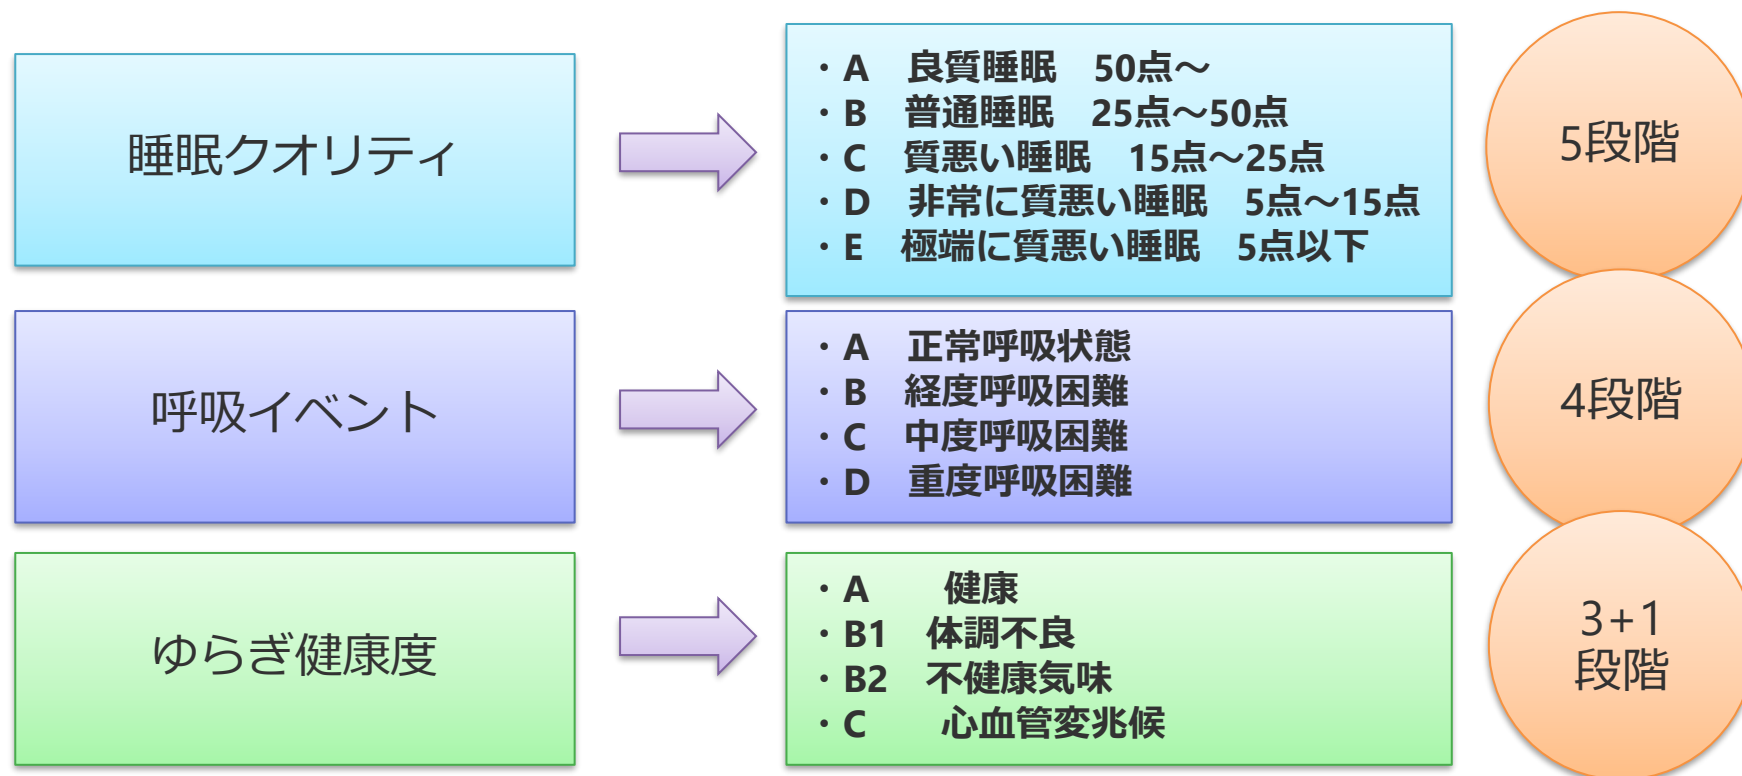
睡眠クオリティ

・A　良質睡眠　50点～
・B　普通睡眠　25点～50点
・C　質悪い睡眠　15点～25点
・D　非常に質悪い睡眠　5点～15点
・E　極端に質悪い睡眠　5点以下

5段階

呼吸イベント

・A　正常呼吸状態
・B　経度呼吸困難
・C　中度呼吸困難
・D　重度呼吸困難

4段階

ゆらぎ健康度

・A　健康
・B1　体調不良
・B2　不健康気味
・C　心血管変兆候

3+1
段階